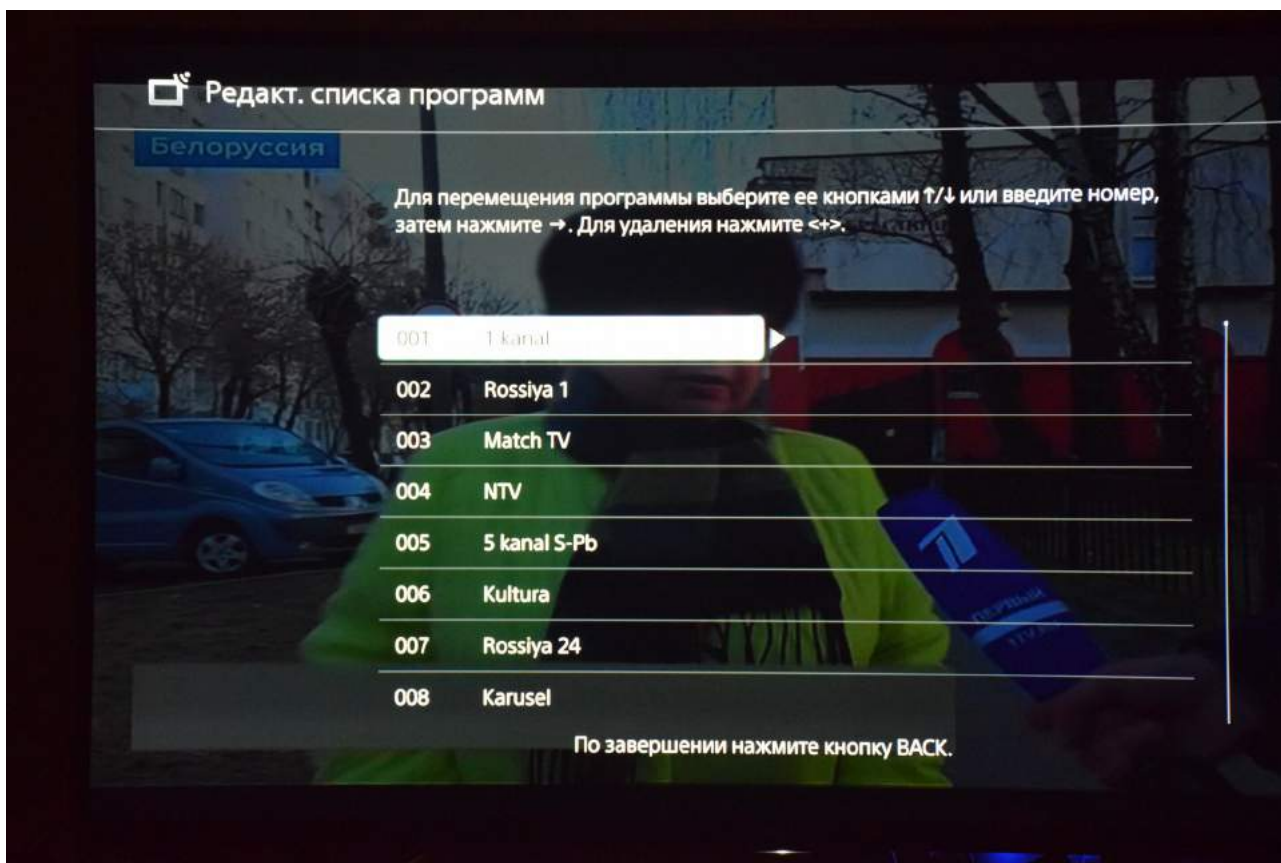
Редакт. списка программ

Белоруссия

Для перемещения программы выберите ее кнопками ↑/↓ или введите номер, затем нажмите →. Для удаления нажмите <+>.

001 1 kanal
002 Rossiya 1
003 Match TV
004 NTV
005 5 kanal S-Pb
006 Kultura
007 Rossiya 24
008 Karusel

По завершении нажмите кнопку BACK.